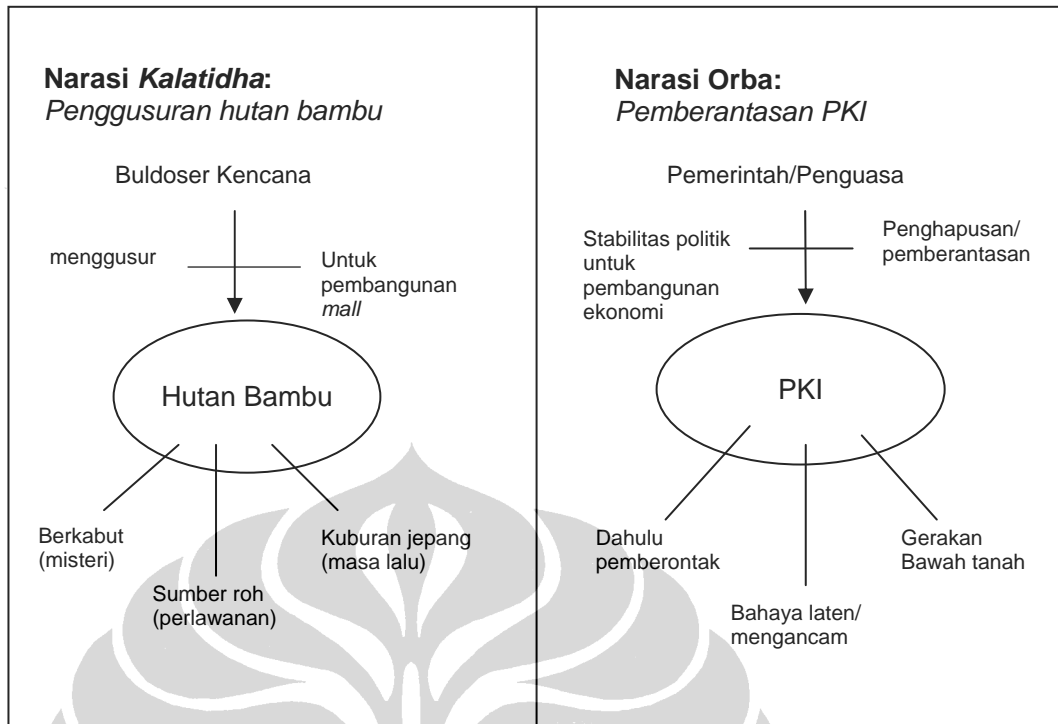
**Narasi *Kalatidha*:**
*Penggusuran hutan bambu*

Buldoser Kencana

menggusur

Untuk pembangunan *mall*

Hutan Bambu

Berkabut (misteri)

Sumber roh (perlawanan)

Kuburan jepang (masa lalu)

**Narasi Orba:**
*Pemberantasan PKI*

Pemerintah/Penguasa

Stabilitas politik untuk pembangunan ekonomi

Penghapusan/ pemberantasan

PKI

Dahulu pemberontak

Bahaya laten/ mengancam

Gerakan Bawah tanah